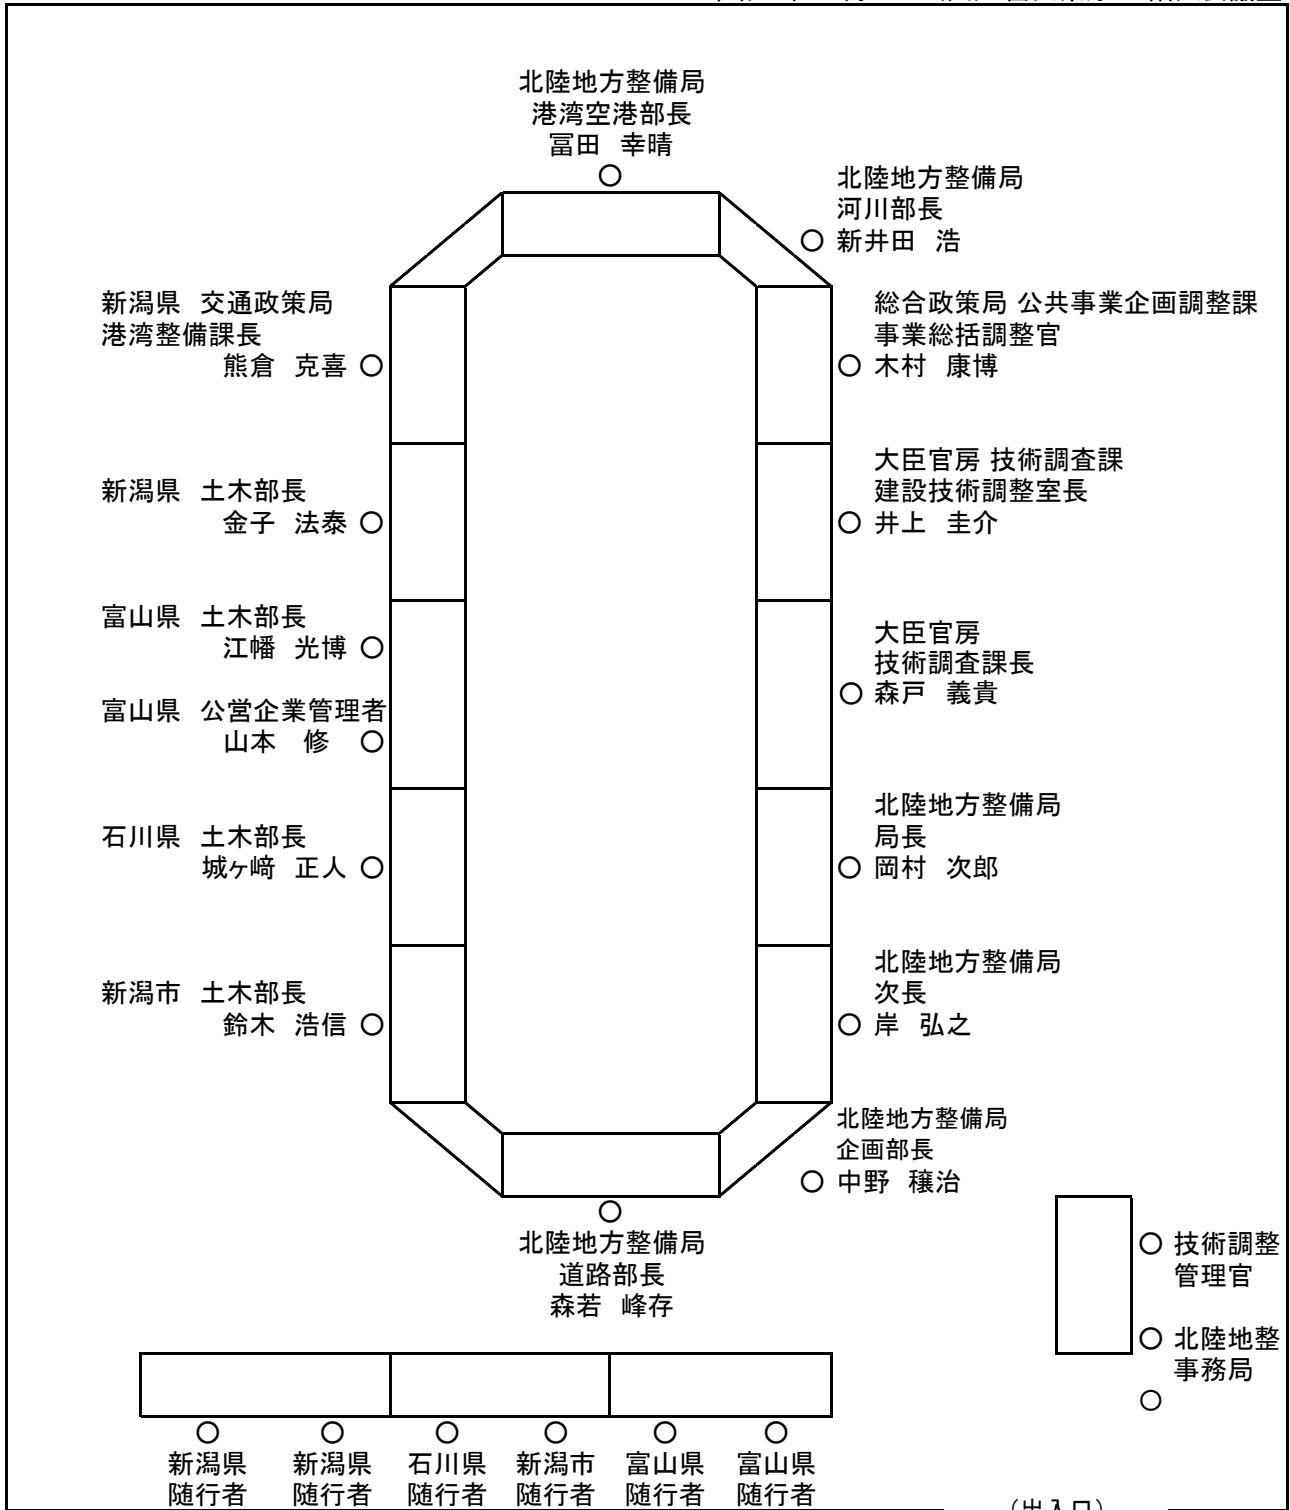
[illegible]

北陸地方整備局
港湾空港部長
冨田 幸晴

北陸地方整備局
河川部長
新井田 浩

新潟県 交通政策局
港湾整備課長
熊倉 克喜

総合政策局 公共事業企画調整課
事業総括調整官
木村 康博

新潟県 土木部長
金子 法泰

大臣官房 技術調査課
建設技術調整室長
井上 圭介

富山県 土木部長
江幡 光博

大臣官房
技術調査課長
森戸 義貴

富山県 公営企業管理者
山本 修

石川県 土木部長
城ヶ﨑 正人

北陸地方整備局
局長
岡村 次郎

新潟市 土木部長
鈴木 浩信

北陸地方整備局
次長
岸 弘之

北陸地方整備局
企画部長
中野 穣治

北陸地方整備局
道路部長
森若 峰存

技術調整
管理官

北陸地整
事務局

新潟県
随行者

新潟県
随行者

石川県
随行者

新潟市
随行者

富山県
随行者

富山県
随行者

（出入口）